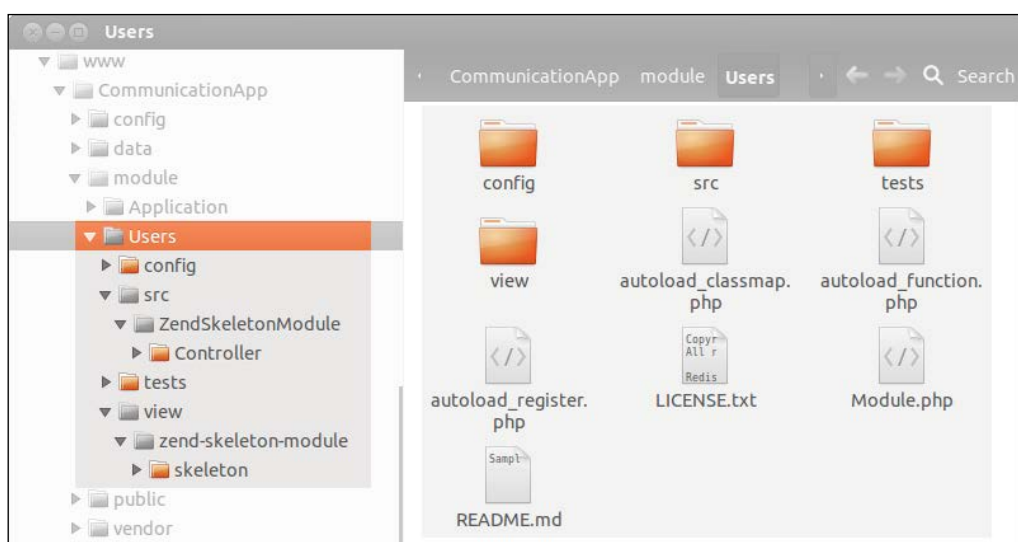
Users

www
CommunicationApp
config
data
module
Application
Users
config
src
ZendSkeletonModule
Controller
tests
view
zend-skeleton-module
skeleton
public
vendor

CommunicationApp module Users

Search

config
src
tests
view
autoload_classmap.php
autoload_function.php
autoload_register.php
Copyr All r Redis
LICENSE.txt
Module.php
Sampl
README.md